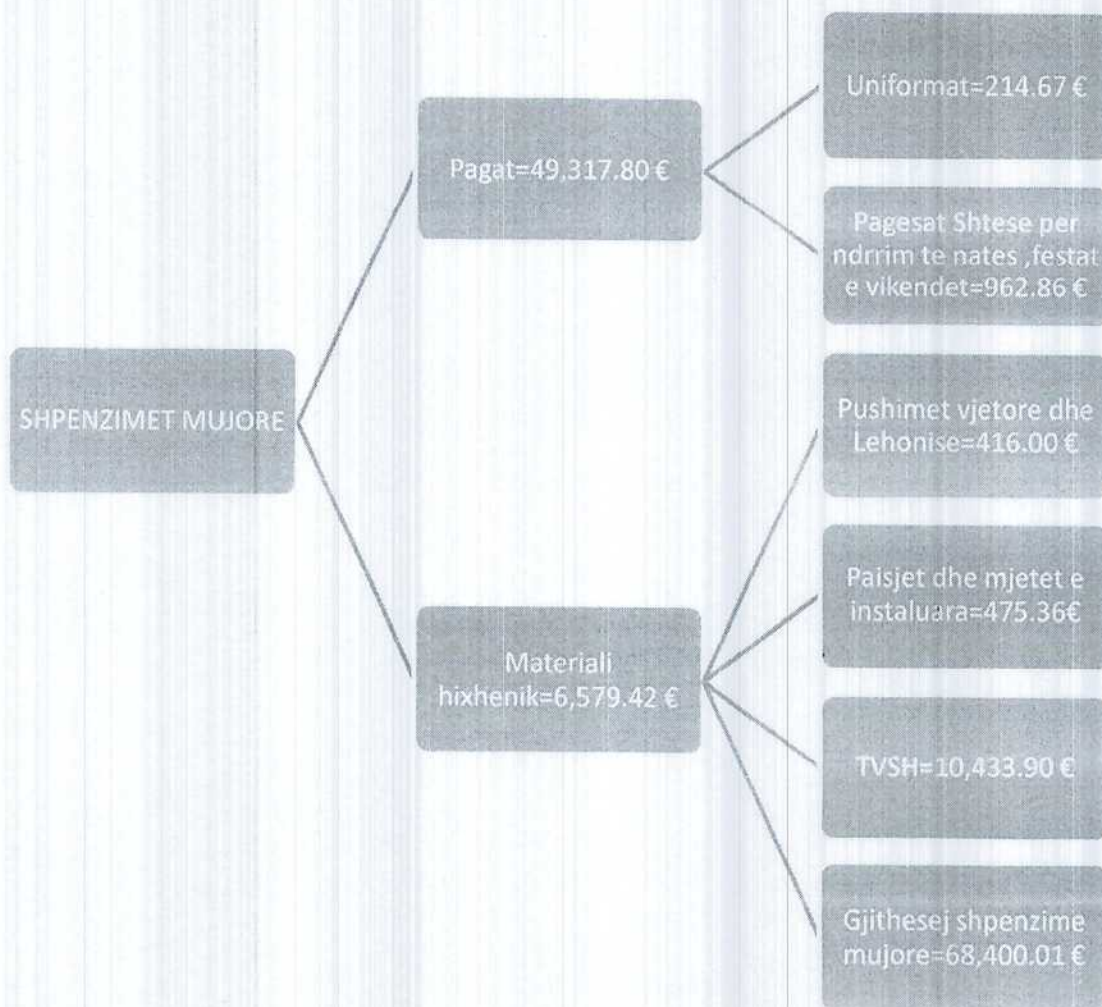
SHPENZIMET MUJORE

Pagat=49.317.80 €

Uniformat=214.67 €

Pagesat Shtese per ndrrim te nates ,festat e vikendet=962.86 €

Pushimet vjetore dhe Lehonise=416.00 €

Materiali hixhenik=6,579.42 €

Paisjet dhe mjetet e instaluara=475.36€

TVSH=10,433.90 €

Gjithesej shpenzime mujore=68,400.01 €